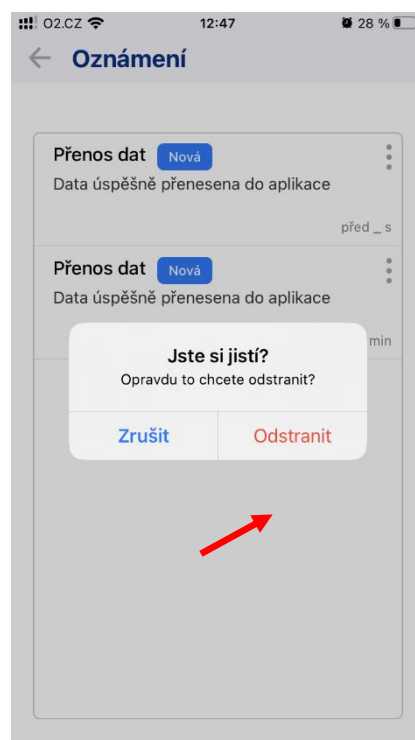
O2.CZ 12:47 28 %

Oznámení

Přenos dat Nová
Data úspěšně přenesena do aplikace
před _ s

Přenos dat Nová
Data úspěšně přenesena do aplikace
min

Jste si jistí?
Opravdu to chcete odstranit?

Zrušit
Odstranit